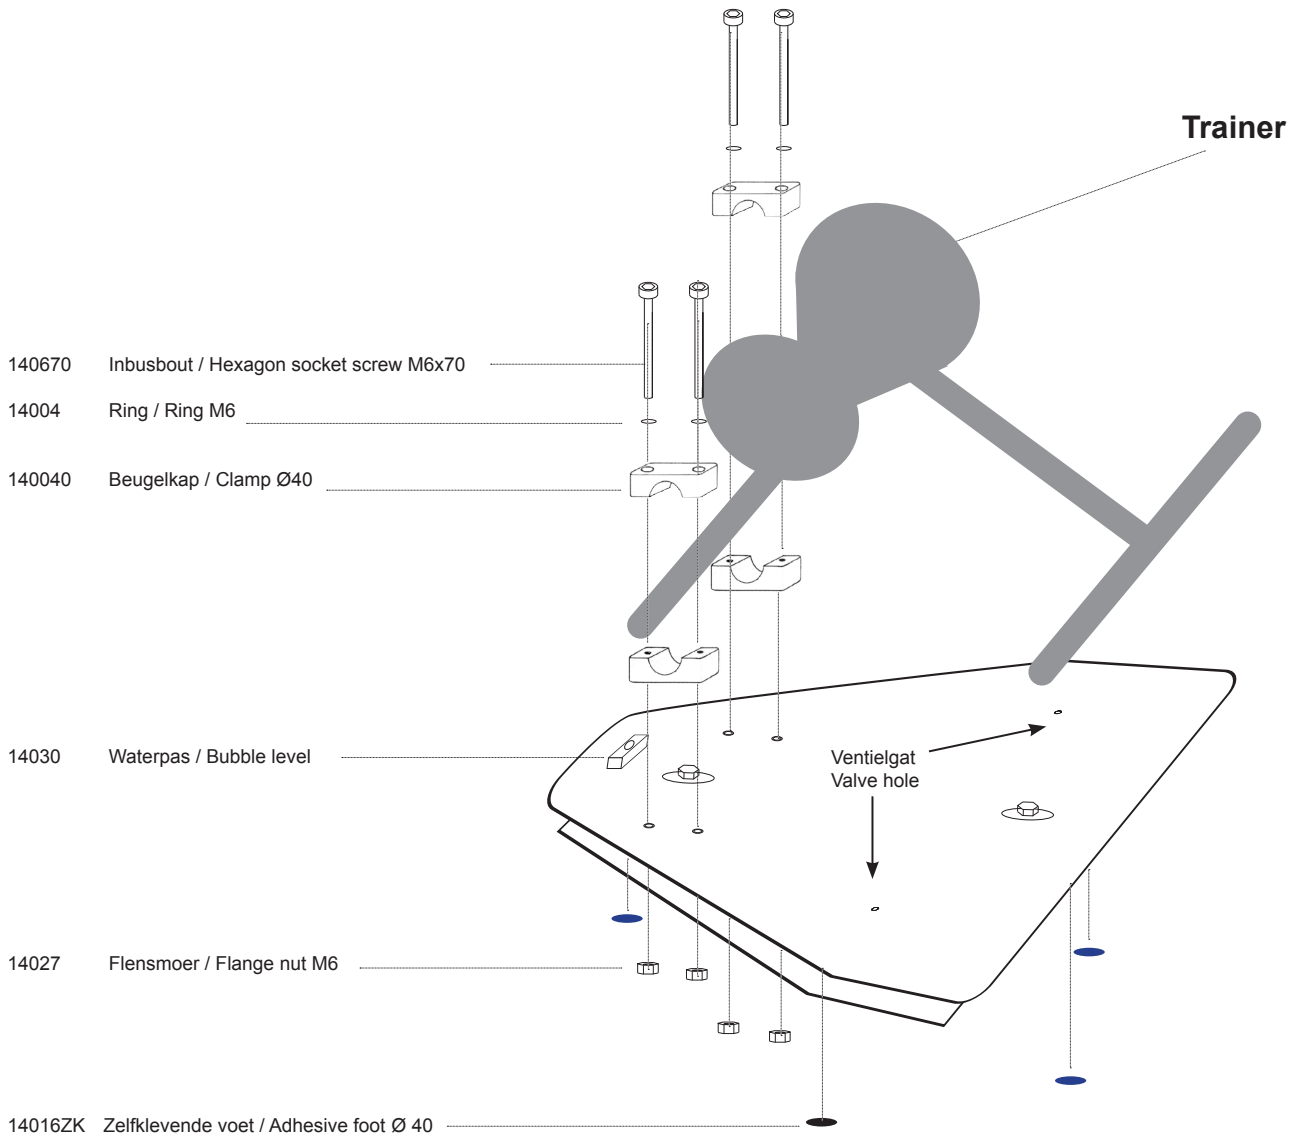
Trainer

140670 Inbusbout / Hexagon socket screw M6x70

14004 Ring / Ring M6

140040 Beugelkap / Clamp Ø40

14030 Waterpas / Bubble level

Ventielgat
Valve hole

14027 Flensmoer / Flange nut M6

14016ZK Zelfklevende voet / Adhesive foot Ø 40